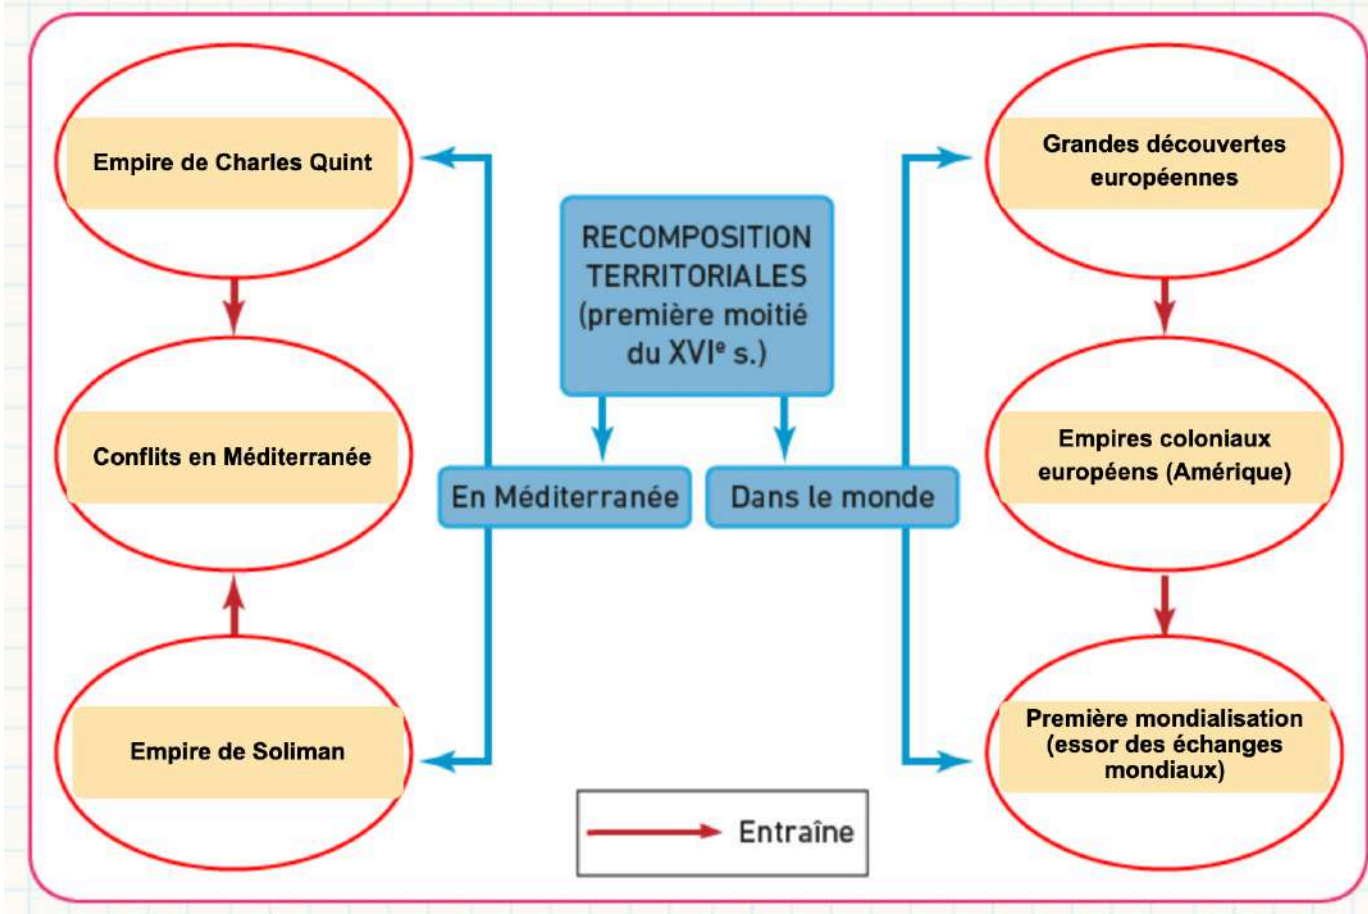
RECOMPOSITION TERRITORIALES (première moitié du XVI$^{e}$ s.)

En Méditerranée

Dans le monde

Empire de Charles Quint

Conflits en Méditerranée

Empire de Soliman

Grandes découvertes européennes

Empires coloniaux européens (Amérique)

Première mondialisation (essor des échanges mondiaux)

Entraîne